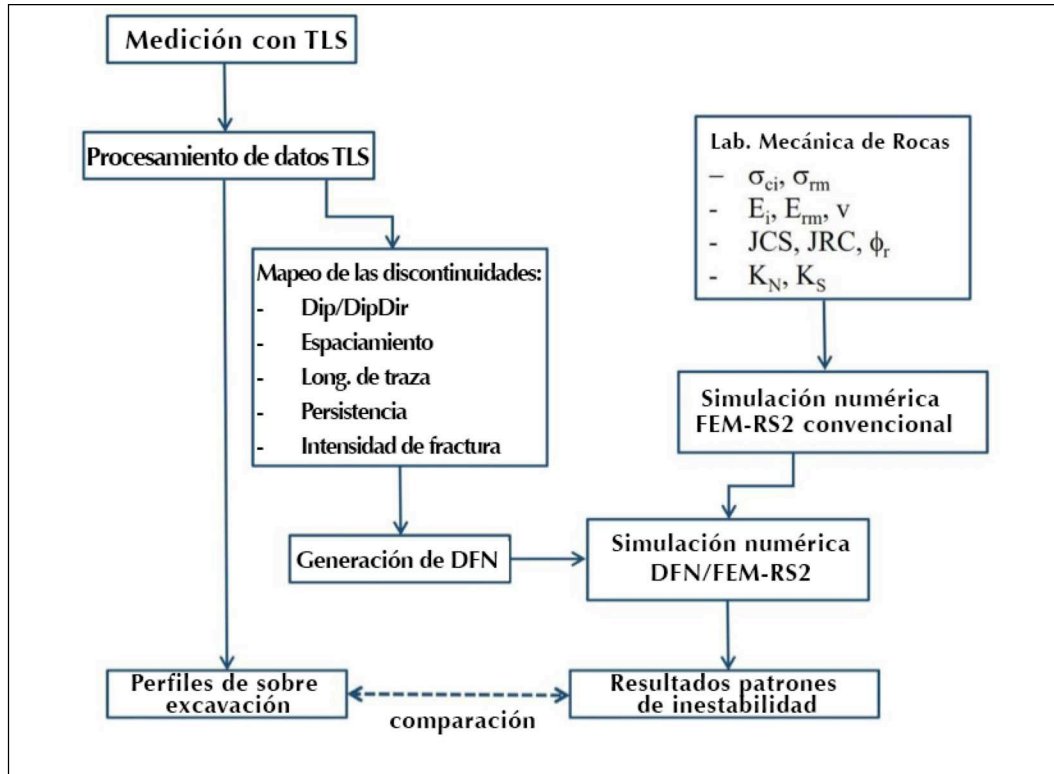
Medición con TLS

Procesamiento de datos TLS

Lab. Mecánica de Rocas
– $\sigma_{ci}$, $\sigma_{rm}$
- $E_i$, $E_{rm}$, v
- JCS, JRC, $\phi_r$
- $K_N$, $K_S$

Mapeo de las discontinuidades:
- Dip/DipDir
- Espaciamiento
- Long. de traza
- Persistencia
- Intensidad de fractura

Simulación numérica FEM-RS2 convencional

Generación de DFN

Simulación numérica DFN/FEM-RS2

Perfiles de sobre excavación

Resultados patrones de inestabilidad

comparación